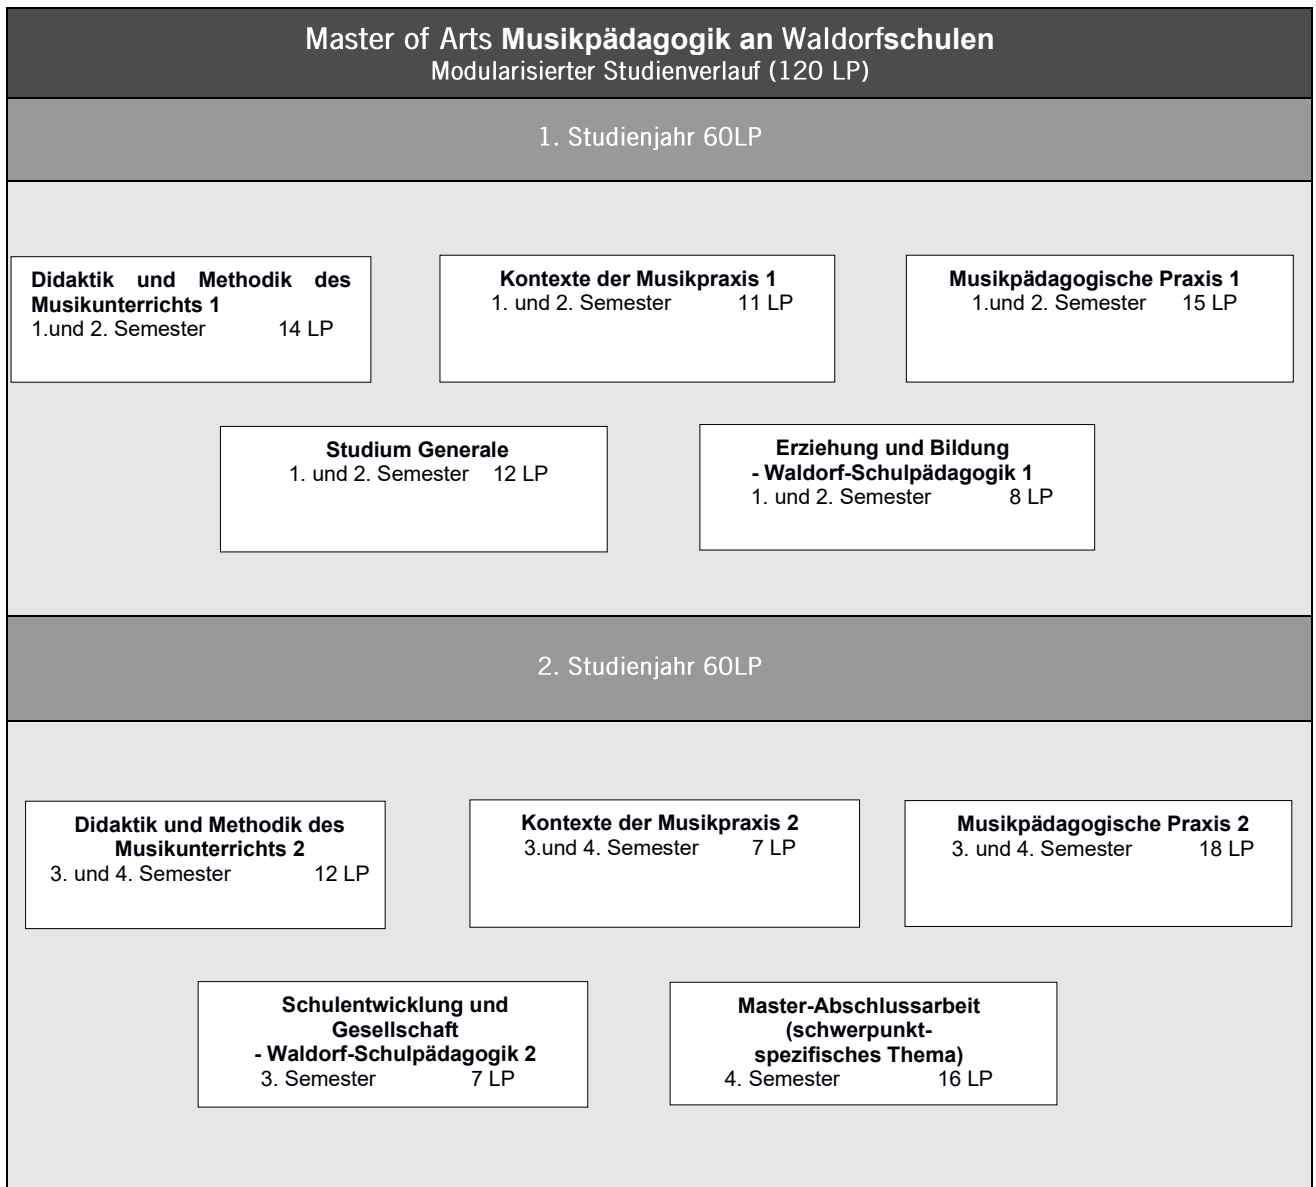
Master of Arts **Musikpädagogik an** Waldorf**schulen**
Modularisierter Studienverlauf (120 LP)

1. Studienjahr 60LP

**Didaktik und Methodik des Musikunterrichts 1**
1.und 2. Semester 14 LP

**Kontexte der Musikpraxis 1**
1. und 2. Semester 11 LP

**Musikpädagogische Praxis 1**
1.und 2. Semester 15 LP

**Studium Generale**
1. und 2. Semester 12 LP

**Erziehung und Bildung - Waldorf-Schulpädagogik 1**
1. und 2. Semester 8 LP

2. Studienjahr 60LP

**Didaktik und Methodik des Musikunterrichts 2**
3. und 4. Semester 12 LP

**Kontexte der Musikpraxis 2**
3.und 4. Semester 7 LP

**Musikpädagogische Praxis 2**
3. und 4. Semester 18 LP

**Schulentwicklung und Gesellschaft - Waldorf-Schulpädagogik 2**
3. Semester 7 LP

**Master-Abschlussarbeit (schwerpunkt-spezifisches Thema)**
4. Semester 16 LP